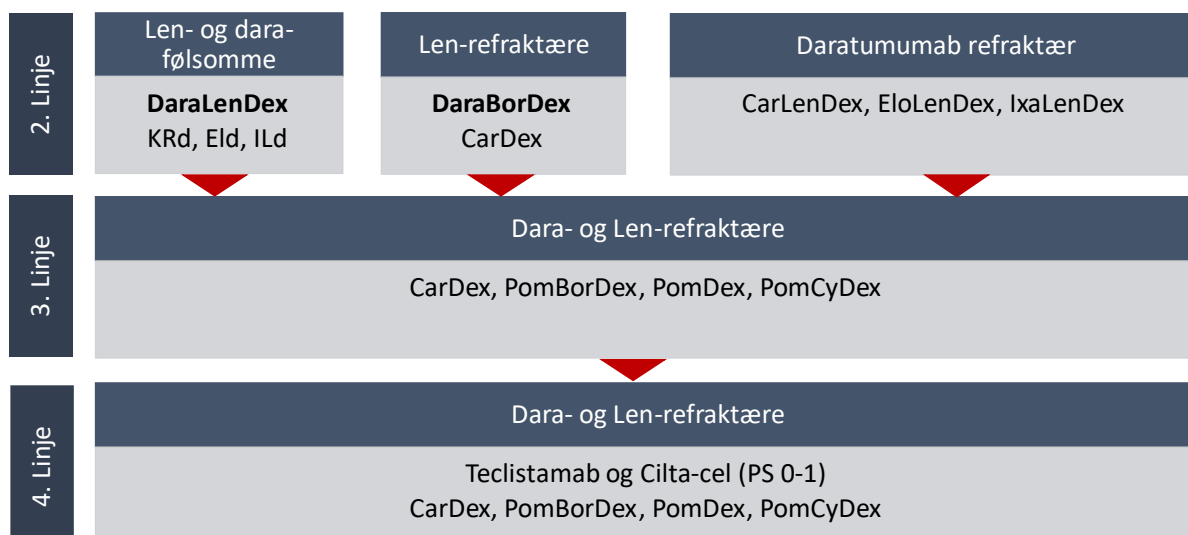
2. Linje

Len- og dara-følsomme

**DaraLenDex**
KRd, Eld, ILd

Len-refraktære

**DaraBorDex**
CarDex

Daratumumab refraktær

CarLenDex, EloLenDex, IxaLenDex

3. Linje

Dara- og Len-refraktære

CarDex, PomBorDex, PomDex, PomCyDex

4. Linje

Dara- og Len-refraktære

Teclistamab og Cilta-cel (PS 0-1)
CarDex, PomBorDex, PomDex, PomCyDex